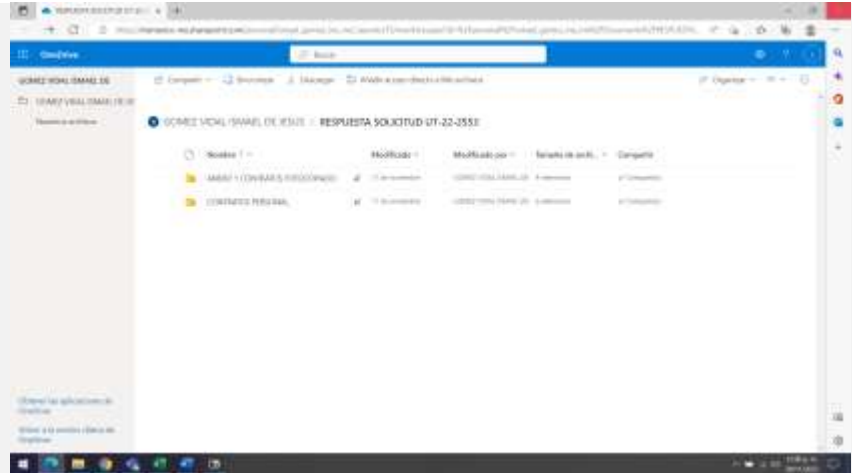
OneDrive

Buscar

GOMEZ VIDAL ISMAEL DE

GOMEZ VIDAL ISMAEL DE JE

Compartir   Descargar   Agregar acceso directo a Mis archivos

Ordenar

GOMEZ VIDAL ISMAEL DE JESUS > RESPUESTA SOLICITUD UT-22-2553

| Nombre | Modificado | Modificado por | Tamaño de archi... | Compartir |
|---|---|---|---|---|
| ANEXO 1 CONVENIOS FOTOCOPIADO | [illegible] | GOMEZ VIDAL ISMAEL DE | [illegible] | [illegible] |
| CONTRATOS PERSONAL | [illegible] | GOMEZ VIDAL ISMAEL DE | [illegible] | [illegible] |

Obtener las aplicaciones de OneDrive

Volver a la versión clásica de OneDrive